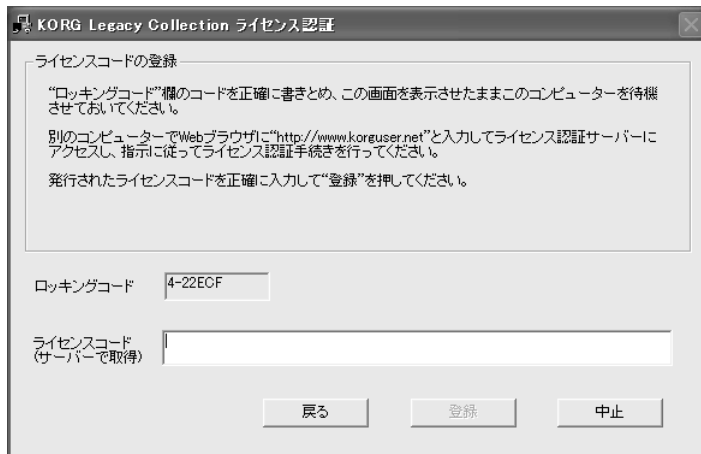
KORG Legacy Collection ライセンス認証

ライセンスコードの登録

"ロッキングコード"欄のコードを正確に書きとめ、この画面を表示させたままこのコンピューターを待機させておいてください。

別のコンピューターでWebブラウザに"http://www.korguser.net"と入力してライセンス認証サーバーにアクセスし、指示に従ってライセンス認証手続きを行ってください。

発行されたライセンスコードを正確に入力して"登録"を押してください。

ロッキングコード 4-22ECF

ライセンスコード
(サーバーで取得)

戻る 登録 中止